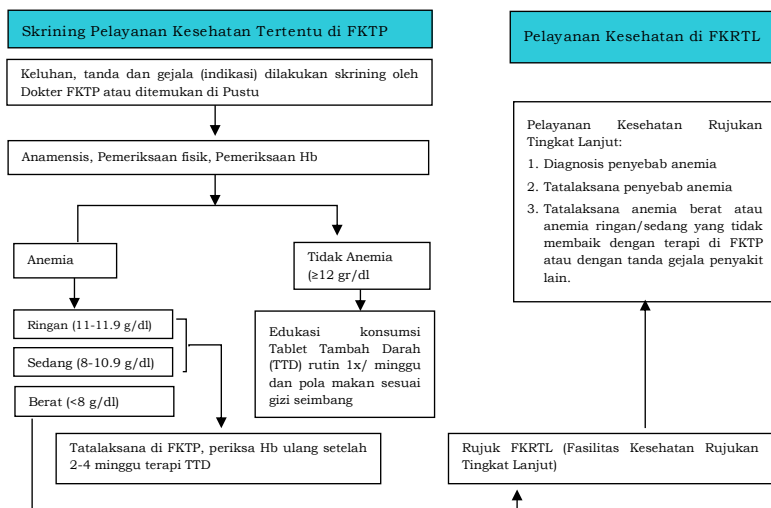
Skrining Pelayanan Kesehatan Tertentu di FKTP

Pelayanan Kesehatan di FKRTL

Keluhan, tanda dan gejala (indikasi) dilakukan skrining oleh Dokter FKTP atau ditemukan di Pustu

Anamensis, Pemeriksaan fisik, Pemeriksaan Hb

Anemia

Tidak Anemia ($\geq$12 gr/dl

Ringan (11-11.9 g/dl)

Sedang (8-10.9 g/dl)

Berat (<8 g/dl)

Edukasi konsumsi Tablet Tambah Darah (TTD) rutin 1x/ minggu dan pola makan sesuai gizi seimbang

Tatalaksana di FKTP, periksa Hb ulang setelah 2-4 minggu terapi TTD

Pelayanan Kesehatan Rujukan Tingkat Lanjut:
1. Diagnosis penyebab anemia
2. Tatalaksana penyebab anemia
3. Tatalaksana anemia berat atau anemia ringan/sedang yang tidak membaik dengan terapi di FKTP atau dengan tanda gejala penyakit lain.

Rujuk FKRTL (Fasilitas Kesehatan Rujukan Tingkat Lanjut)